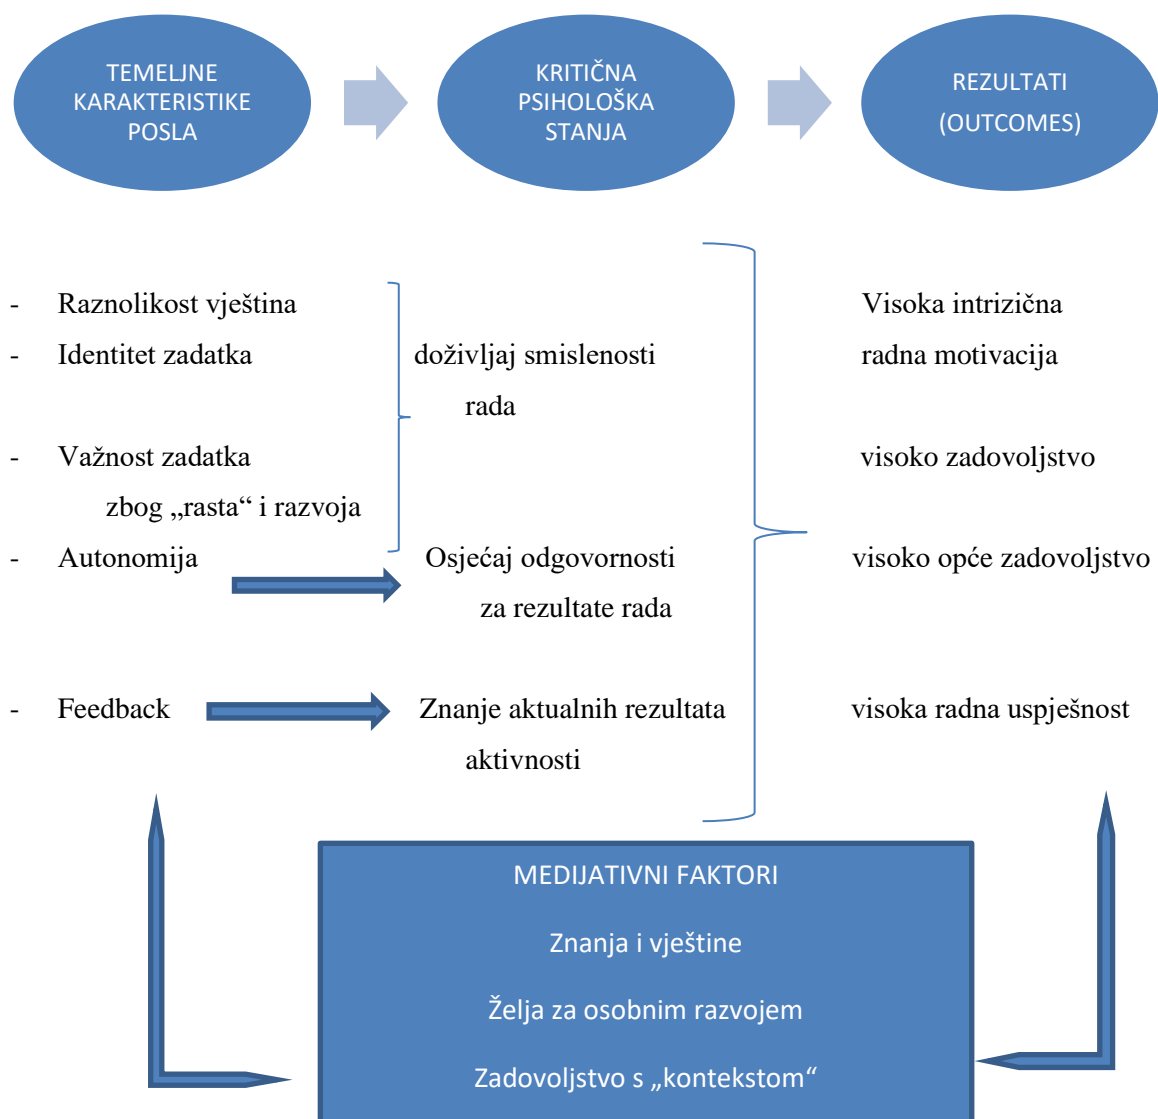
TEMELJNE KARAKTERISTIKE POSLA

KRITIČNA PSIHOLOŠKA STANJA

REZULTATI (OUTCOMES)

- Raznolikost vještina
- Identitet zadatka
- Važnost zadatka zbog „rasta“ i razvoja
- Autonomija
- Feedback

doživljaj smislenosti rada

Osjećaj odgovornosti za rezultate rada

Znanje aktualnih rezultata aktivnosti

Visoka intrizična radna motivacija

visoko zadovoljstvo

visoko opće zadovoljstvo

visoka radna uspješnost

MEDIJATIVNI FAKTORI

Znanja i vještine

Želja za osobnim razvojem

Zadovoljstvo s „kontekstom“